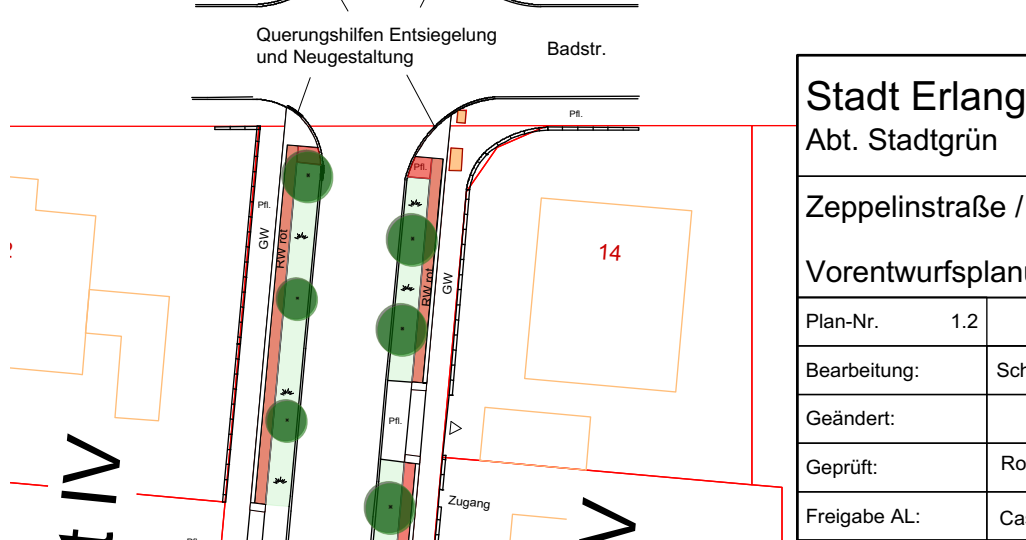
Querungshilfen Entsiegelung und Neugestaltung

Badstr.

Pfl.

Pfl.

Pfl.

GW

RW rot

RW rot

GW

14

Pfl.

Zugang

Stadt Erlang

Abt. Stadtgrün

Zeppelinstraße /

Vorentwurfsplanu

| Plan-Nr. 1.2 | |
|---|---|
| Bearbeitung: | Sch |
| Geändert: | |
| Geprüft: | Ro |
| Freigabe AL: | Ca |